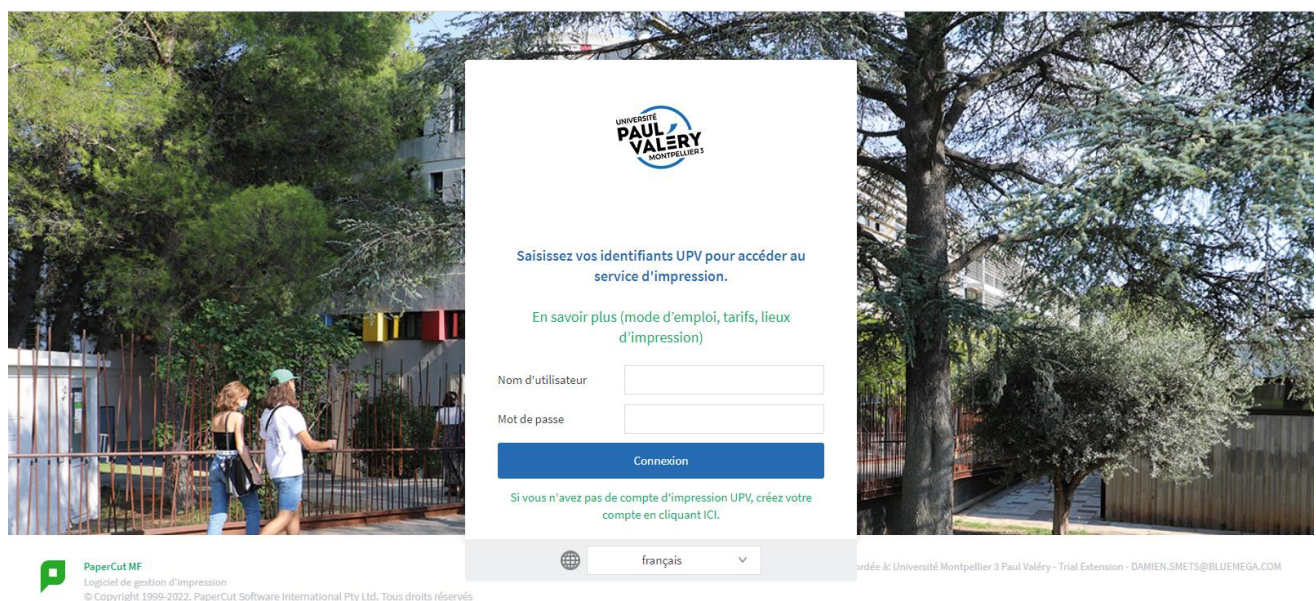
UNIVERSITÉ PAUL VALÉRY MONTPELLIER 3

Saisissez vos identifiants UPV pour accéder au service d'impression.

En savoir plus (mode d'emploi, tarifs, lieux d'impression)

Nom d'utilisateur

Mot de passe

Connexion

Si vous n'avez pas de compte d'impression UPV, créez votre compte en cliquant ICI.

français

PaperCut MF
Logiciel de gestion d'impression
© Copyright 1999-2022. PaperCut Software International Pty Ltd. Tous droits réservés

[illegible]ordée à: Université Montpellier 3 Paul Valéry - Trial Extension - DAMIEN.SMETS@BLUEMEGA.COM